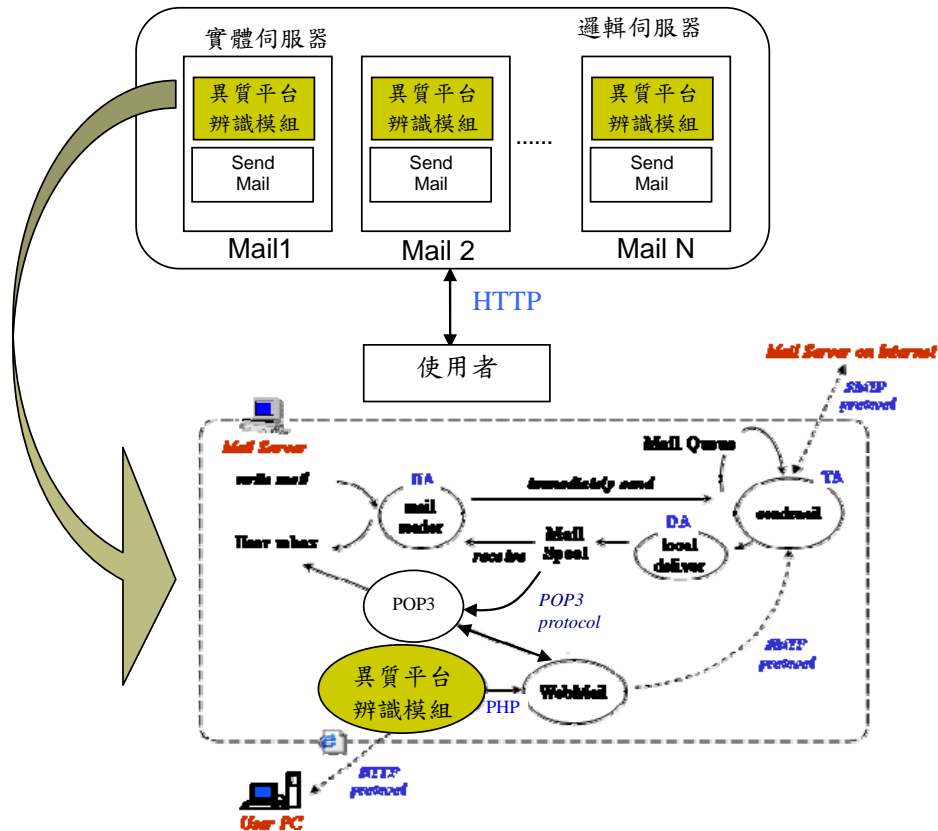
實體伺服器

邏輯伺服器

異質平台辨識模組

Send Mail

Mail1

異質平台辨識模組

Send Mail

Mail 2

......

異質平台辨識模組

Send Mail

Mail N

HTTP

使用者

Mail Server on Internet

SMTP protocol

Mail Server

Mail Queue

write mail

UA

mail reader

immediately send

TA

sendmail

User inbox

Mail Spool

receive

DA

local deliver

POP3

POP3 protocol

SMTP protocol

異質平台辨識模組

PHP

WebMail

HTTP protocol

User PC